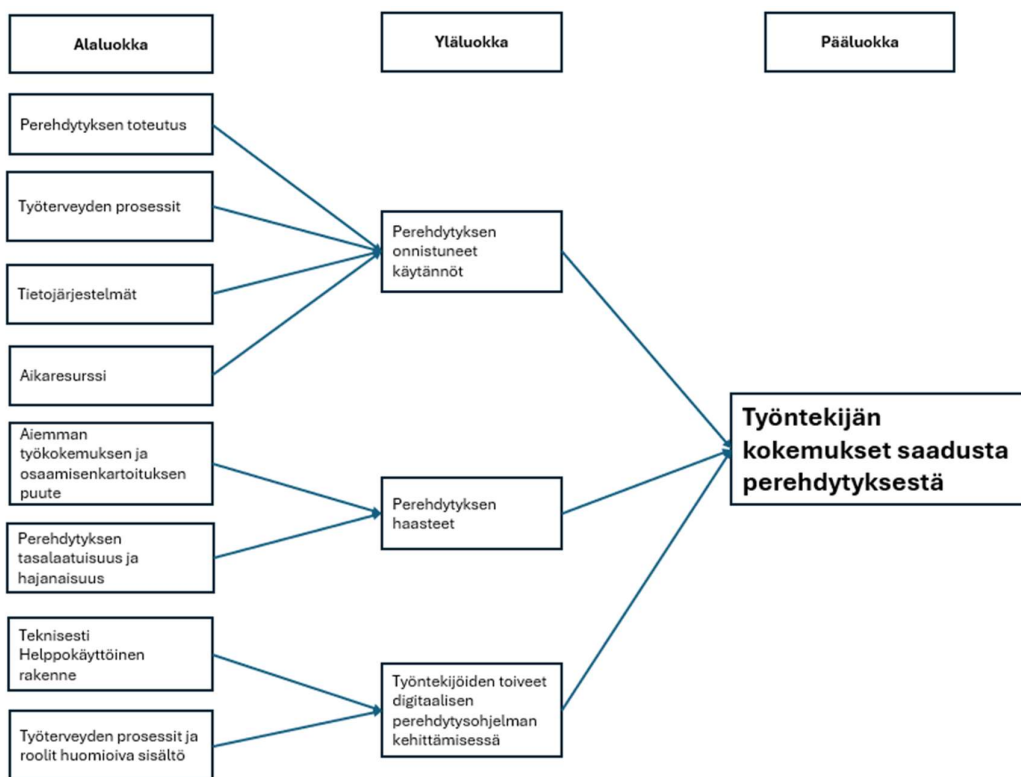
Alaluokka

Yläluokka

Pääluokka

Perehdytyksen toteutus

Työterveyden prosessit

Tietojärjestelmät

Aikaresurssi

Perehdytyksen onnistuneet käytännöt

Aiemman työkokemuksen ja osaamisenkartoituksen puute

Perehdytyksen tasalaatuisuus ja hajanaisuus

Perehdytyksen haasteet

Teknisesti Helppokäyttöinen rakenne

Työterveyden prosessit ja roolit huomioiva sisältö

Työntekijöiden toiveet digitaalisen perehdytysohjelman kehittämisessä

Työntekijän kokemukset saadusta perehdytyksestä